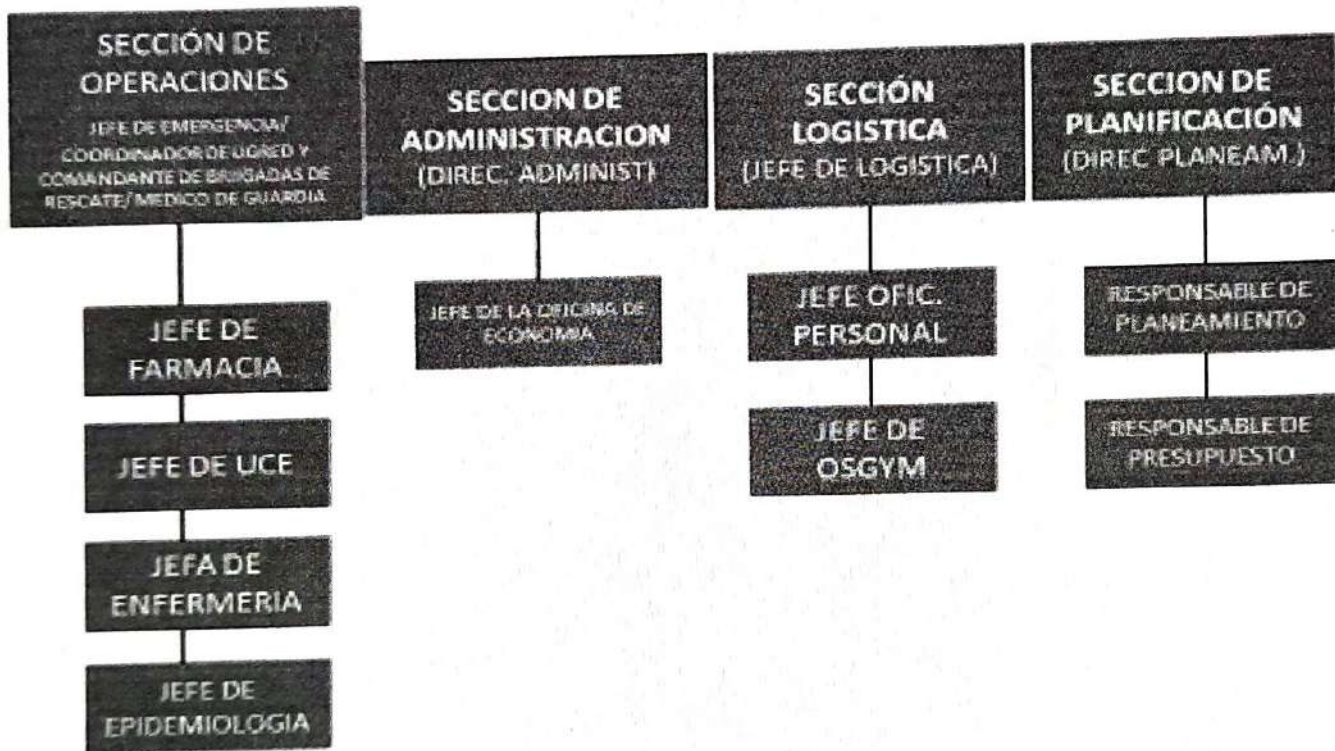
SECCIÓN DE OPERACIONES
JEFE DE EMERGENCIA/ COORDINADOR DE UGRED Y COMANDANTE DE BRIGADAS DE RESCATE/ MEDICO DE GUARDIA

JEFE DE FARMACIA

JEFE DE UCE

JEFA DE ENFERMERIA

JEFE DE EPIDEMIOLOGIA

SECCION DE ADMINISTRACION
(DIREC. ADMINIST)

JEFE DE LA OFICINA DE ECONOMIA

SECCIÓN LOGISTICA
(JEFE DE LOGISTICA)

JEFE OFIC. PERSONAL

JEFE DE OSGYM

SECCION DE PLANIFICACIÓN
(DIREC PLANEAM.)

RESPONSABLE DE PLANEAMIENTO

RESPONSABLE DE PRESUPUESTO